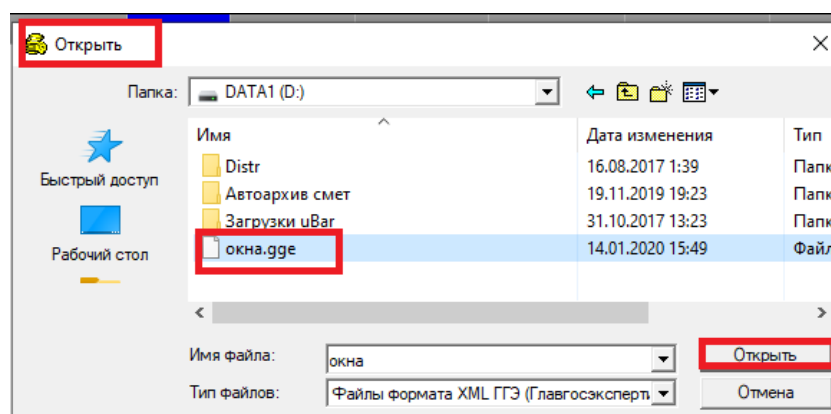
Открыть

Папка: DATA1 (D:)

Быстрый доступ

Рабочий стол

| Имя | Дата изменения | Тип |
|---|---|---|
| Distr | 16.08.2017 1:39 | Папк |
| Автоархив смет | 19.11.2019 19:23 | Папк |
| Загрузки uBar | 31.10.2017 13:23 | Папк |
| окна.gge | 14.01.2020 15:49 | Файл |

Имя файла: окна

Тип файлов: Файлы формата XML ГГЭ (Главгосэксперт

Открыть

Отмена